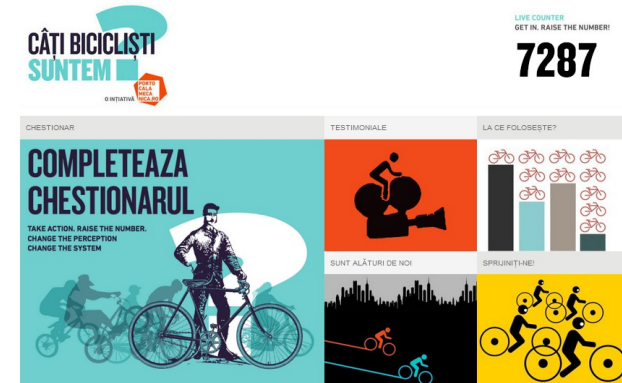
CÂȚI BICICLIȘTI SUNTEM ?

O INIȚIATIVĂ PORTOCALAMECANICA.RO

LIVE COUNTER
GET IN. RAISE THE NUMBER!
7287

CHESTIONAR

COMPLETEAZA CHESTIONARUL

TAKE ACTION. RAISE THE NUMBER.
CHANGE THE PERCEPTION
CHANGE THE SYSTEM

TESTIMONIALE

LA CE FOLOSEȘTE?

SUNT ALĂTURI DE NOI

SPRIJINIȚI-NE!